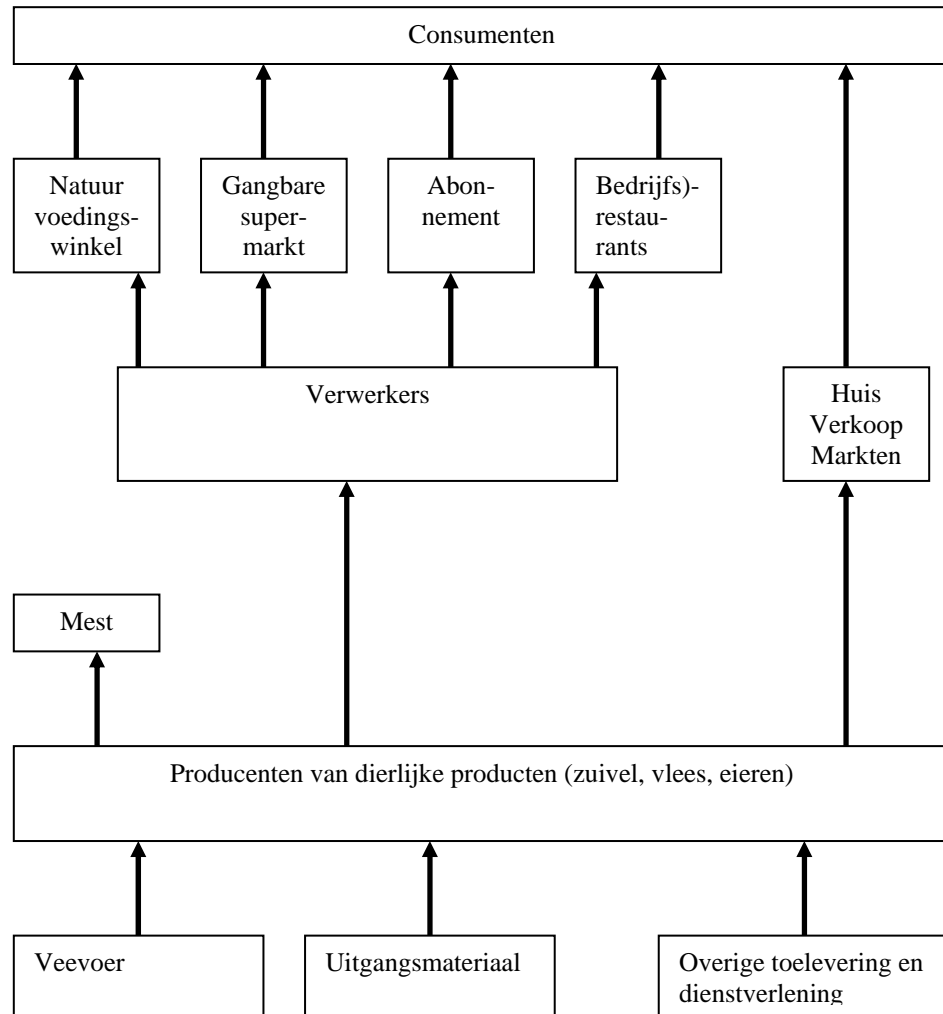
Consumenten

Natuur voedingswinkel

Gangbare supermarkt

Abonnement

Bedrijfs)restaurants

Verwerkers

Huis Verkoop Markten

Mest

Producenten van dierlijke producten (zuivel, vlees, eieren)

Veevoer

Uitgangsmateriaal

Overige toelevering en dienstverlening